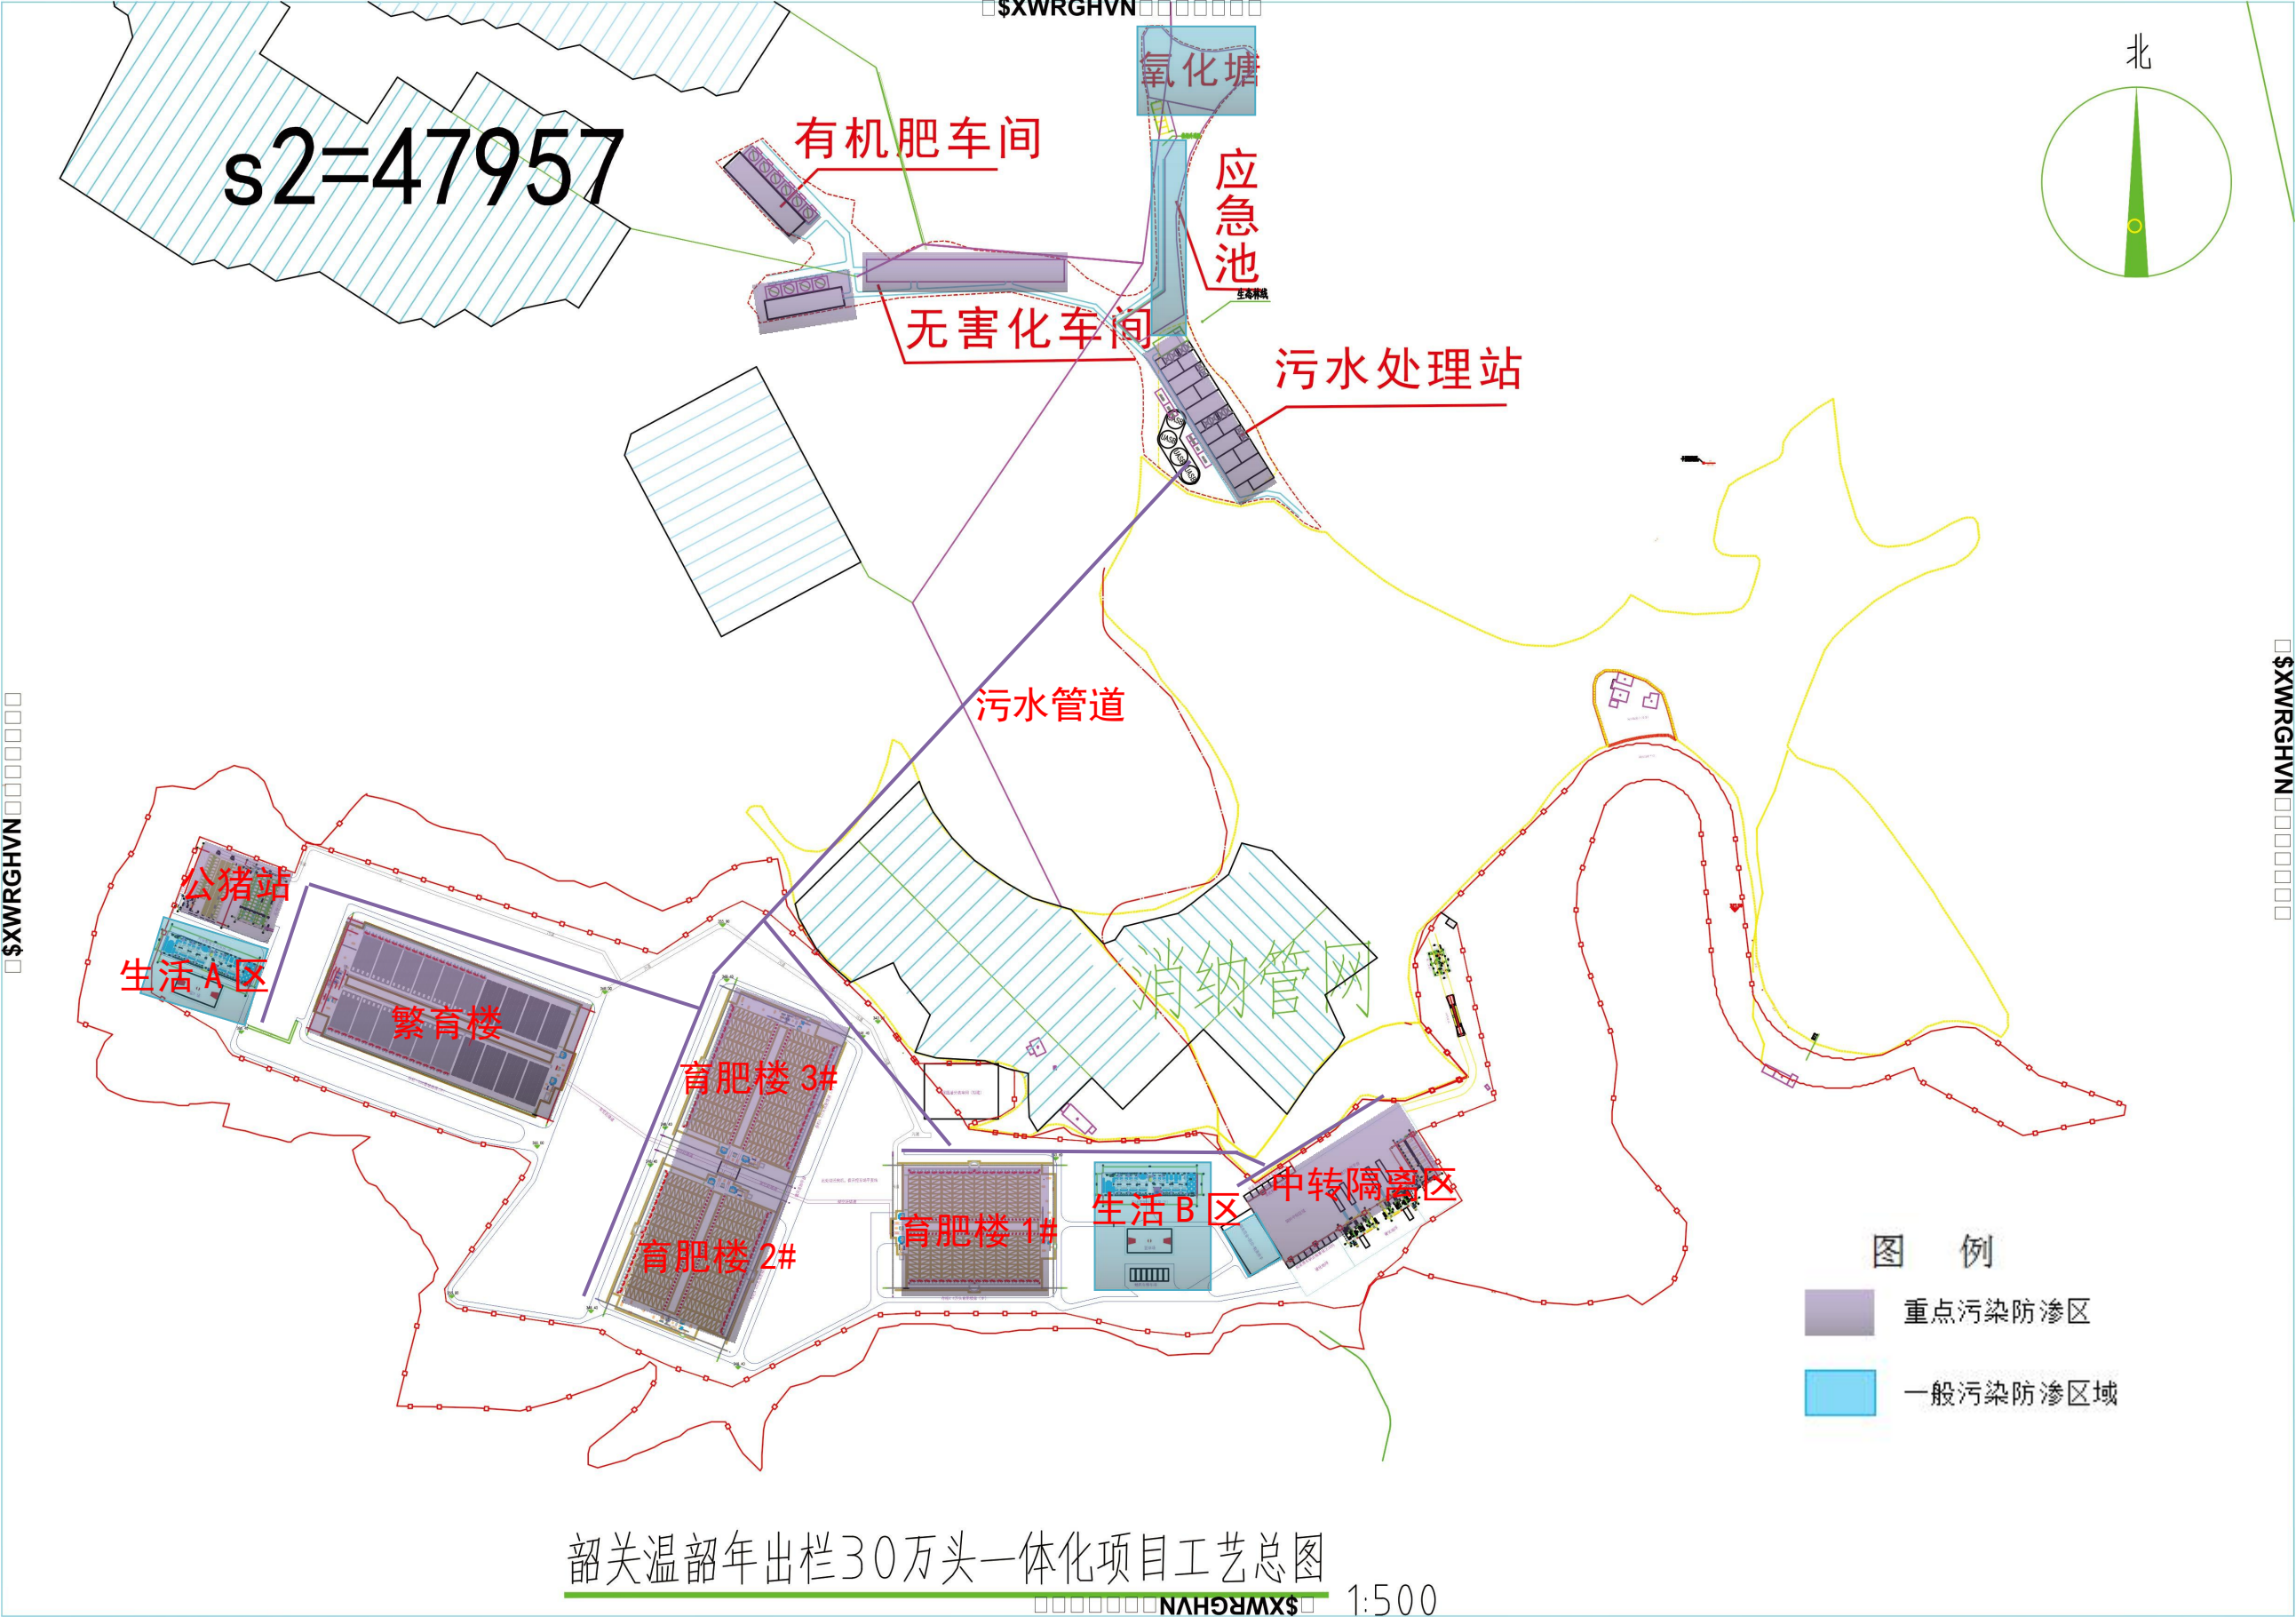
□$XWRGHVN□□□□□□□□

s2=47957

有机肥车间

氧化塘

应急池

北

无害化车间

污水处理站

污水管道

□$XWRGHVN□□□□□□□□

□$XWRGHVN□□□□□□□□

公猪站

生活 A 区

繁育楼

消纳管网

育肥楼 3#

育肥楼 2#

育肥楼 1#

生活 B 区

中转隔离区

图 例

重点污染防渗区

一般污染防渗区域

韶关温韶年出栏30万头一体化项目工艺总图

1:500

□□□□□□□□NVHGRWX$□